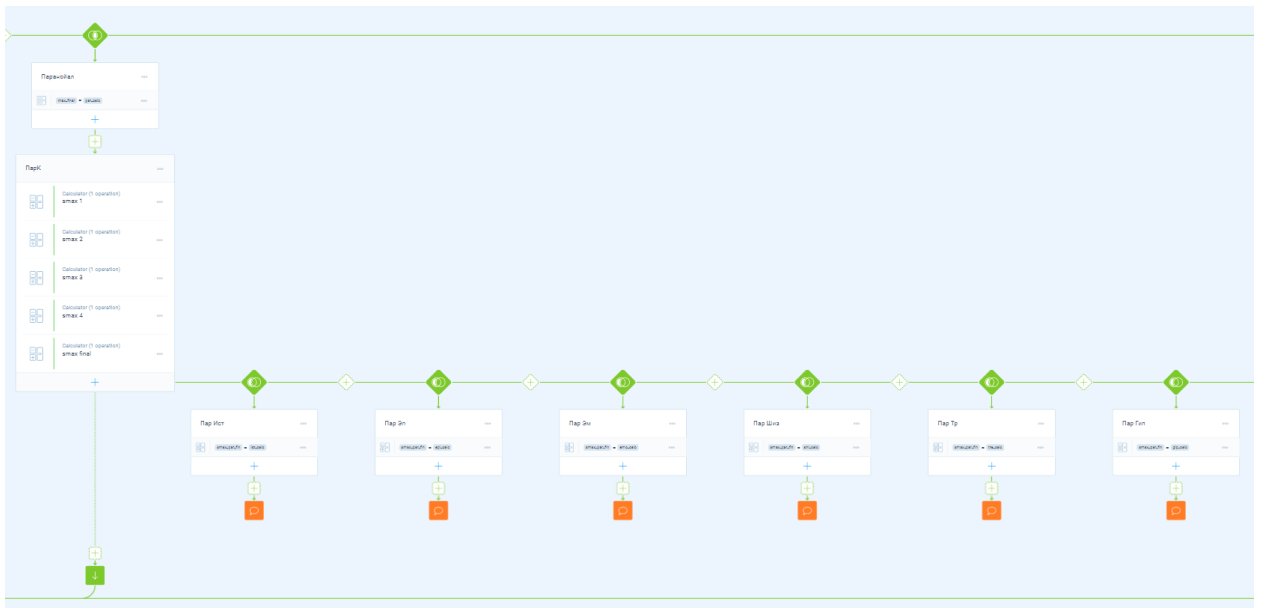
Пар+ойал

maxfinal = gaupac

ПарК

Calculator (1 operation)
smax 1

Calculator (1 operation)
smax 2

Calculator (1 operation)
smax 3

Calculator (1 operation)
smax 4

Calculator (1 operation)
smax final

Пар Ист

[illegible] = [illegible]

Пар Эп

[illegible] = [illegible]

Пар Эм

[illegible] = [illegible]

Пар Шиз

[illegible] = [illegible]

Пар Тр

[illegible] = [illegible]

Пар Гил

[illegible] = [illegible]